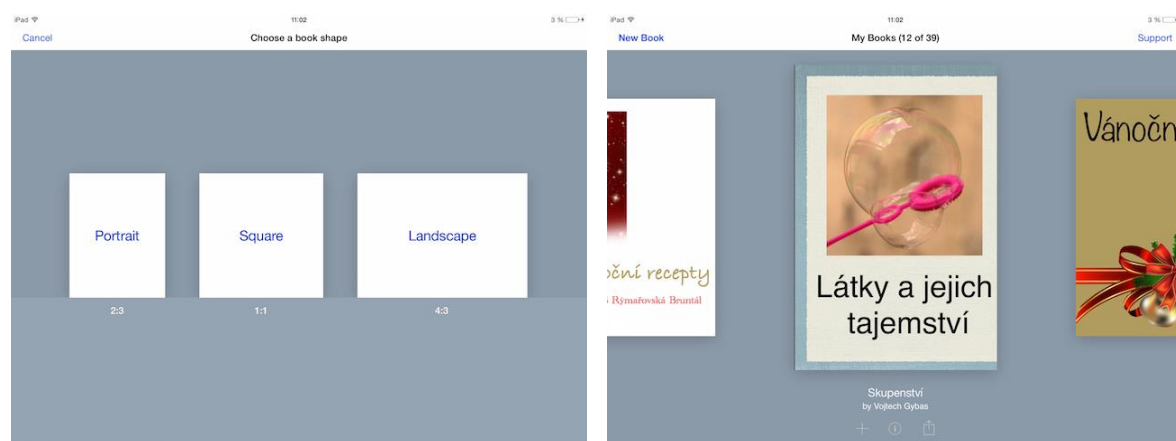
iPad
11:02
3 %
Cancel
Choose a book shape

Portrait
Square
Landscape
2:3
1:1
4:3

iPad
11:02
3 %
New Book
My Books (12 of 39)
Support

ční recepty
Rýmařovská Bruntál

Látky a jejich tajemství

Vánočn

Skupenství
by Vojtech Gybas